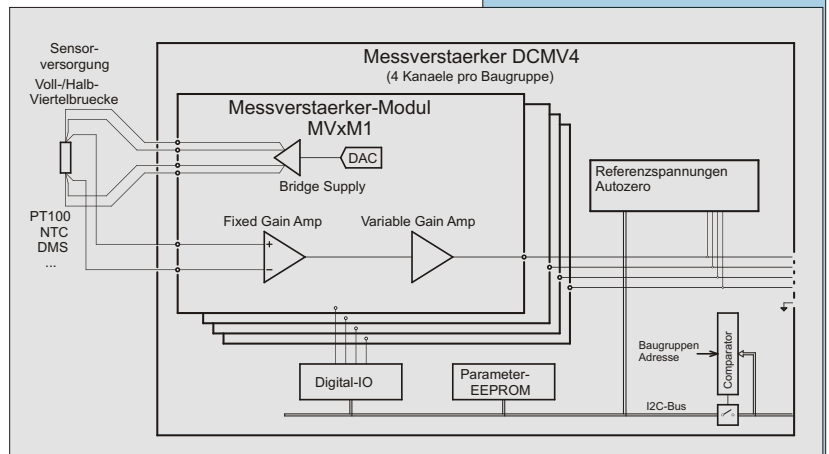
Sensor-
versorgung
Voll-/Halb-
Viertelbruecke

Messverstaerker DCMV4
(4 Kanaele pro Baugruppe)

Messverstaerker-Modul
MVxM1

DAC

Bridge Supply

Referenzspannungen
Autozero

PT100
NTC
DMS
...

Fixed Gain Amp

Variable Gain Amp

+
−

Baugruppen
Adresse

Comparator

Digital-IO

Parameter-
EEPROM

I2C-Bus